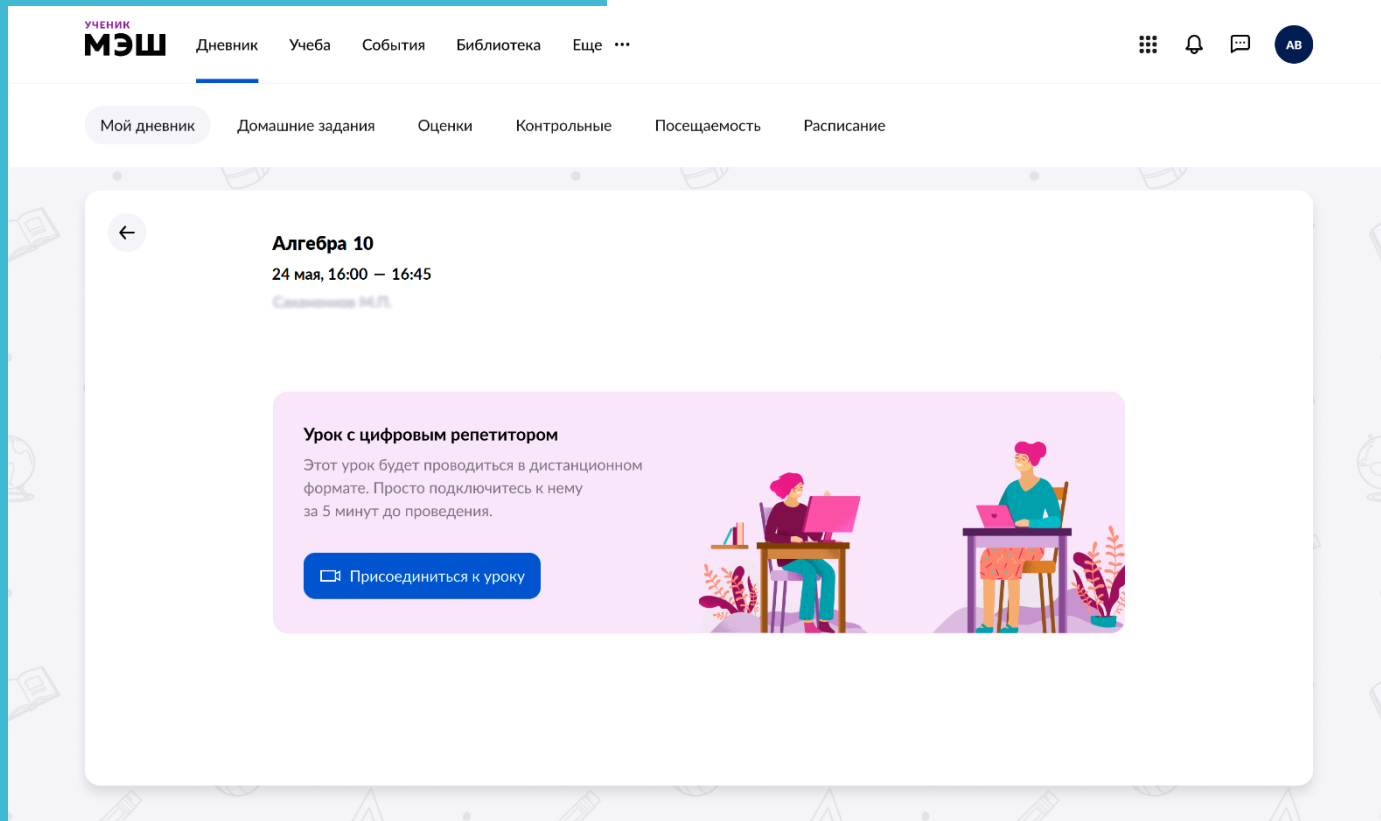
УЧЕНИК
МЭШ

Дневник Учеба События Библиотека Еще ···

АВ

Мой дневник Домашние задания Оценки Контрольные Посещаемость Расписание

Алгебра 10
24 мая, 16:00 — 16:45
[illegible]

Урок с цифровым репетитором
Этот урок будет проводиться в дистанционном формате. Просто подключитесь к нему за 5 минут до проведения.

Присоединиться к уроку